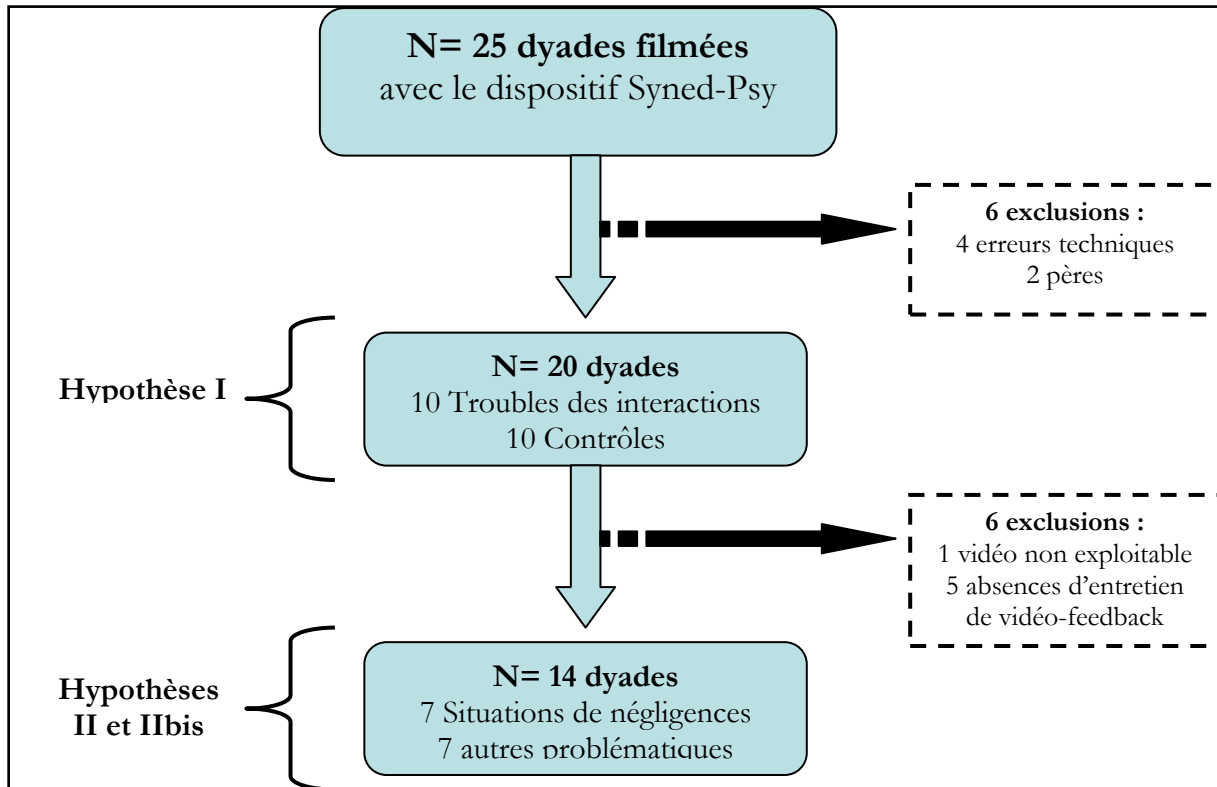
**N= 25 dyades filmées**
avec le dispositif Syned-Psy

**6 exclusions :**
4 erreurs techniques
2 pères

**Hypothèse I**

**N= 20 dyades**
10 Troubles des interactions
10 Contrôles

**6 exclusions :**
1 vidéo non exploitable
5 absences d'entretien de vidéo-feedback

**Hypothèses II et IIbis**

**N= 14 dyades**
7 Situations de négligences
7 autres problématiques